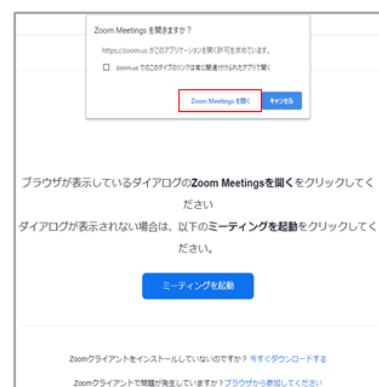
Zoom Meetings を開きますか？

https://zoom.us がこのアプリケーションを開く許可を求めています。

zoom.us でのこのタイプのリンクは常に関連付けられたアプリで開く

Zoom Meetings を開く

キャンセル

ブラウザが表示しているダイアログの**Zoom Meetingsを開く**をクリックしてください

ダイアログが表示されない場合は、以下の**ミーティングを起動**をクリックしてください。

ミーティングを起動

Zoomクライアントをインストールしていないのですか？今すぐダウンロードする

Zoomクライアントで問題が発生していますか？ブラウザから参加してください